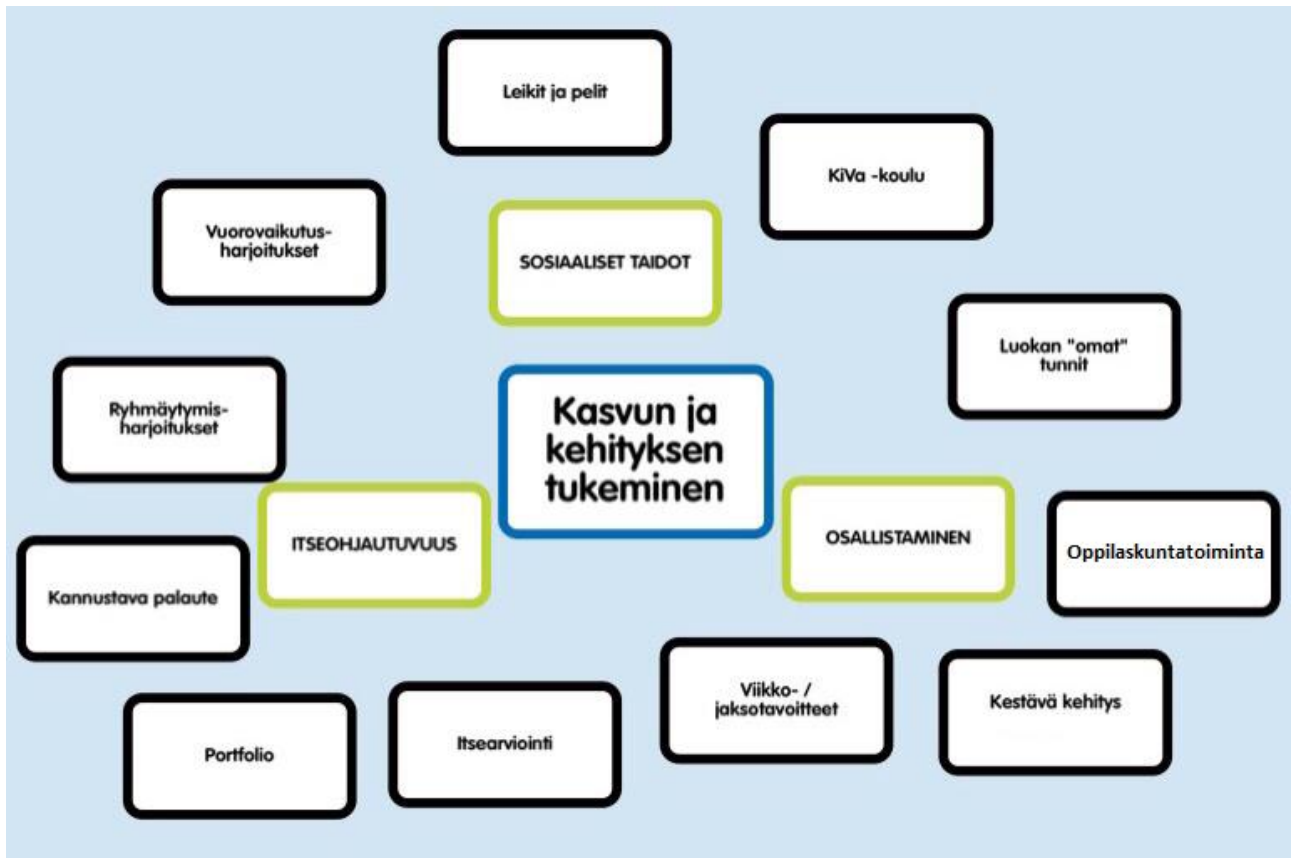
Leikit ja pelit

KiVa -koulu

Vuorovaikutus-harjoitukset

SOSIAALISET TAIDOT

Luokan "omat" tunnit

Ryhmäytymis-harjoitukset

Kasvun ja kehityksen tukeminen

ITSEOHJAUTUVUUS

OSALLISTAMINEN

Oppilaskuntatoiminta

Kannustava palaute

Viikko- / jaksotavoitteet

Kestävä kehitys

Portfolio

Itsearviointi